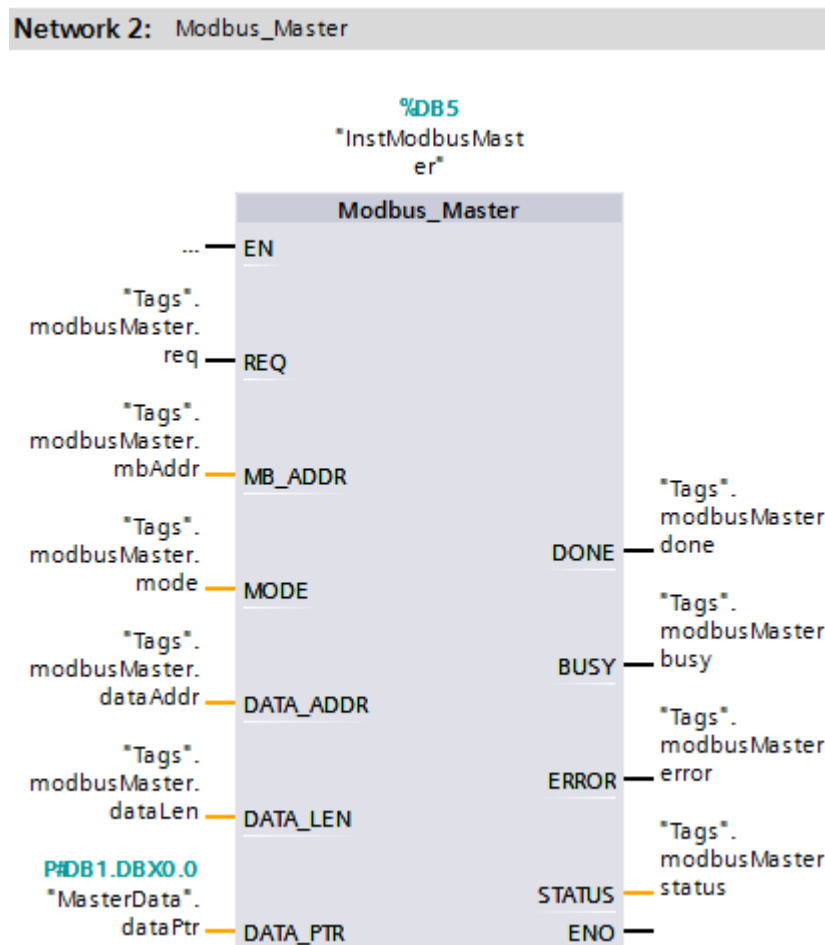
Network 2: Modbus_Master

%DB5
"InstModbusMaster"

Modbus_Master

... EN

"Tags".
modbusMaster.
req REQ

"Tags".
modbusMaster.
mbAddr MB_ADDR

"Tags".
modbusMaster.
mode MODE

"Tags".
modbusMaster.
dataAddr DATA_ADDR

"Tags".
modbusMaster.
dataLen DATA_LEN

P#DB1.DBX0.0
"MasterData".
dataPtr DATA_PTR

DONE "Tags".
modbusMaster
done

BUSY "Tags".
modbusMaster
busy

ERROR "Tags".
modbusMaster
error

STATUS "Tags".
modbusMaster
status

ENO